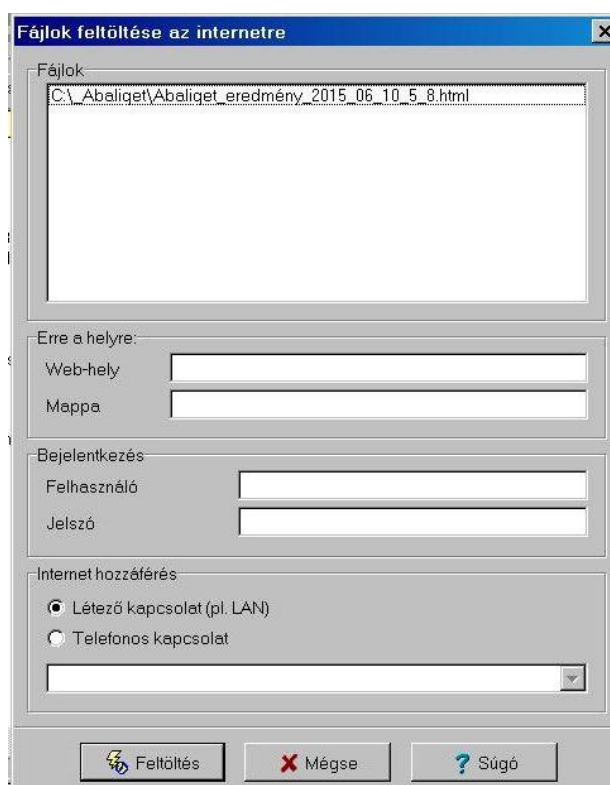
Fájlok feltöltése az internetre

Fájlok

C:\_Abaliget\Abaliget_eredmény_2015_06_10_5_8.html

Erre a helyre:

Web-hely

Mappa

Bejelentkezés

Felhasználó

Jelszó

Internet hozzáférés

Létező kapcsolat (pl. LAN)

Telefonos kapcsolat

Feltöltés

Mégse

Súgó